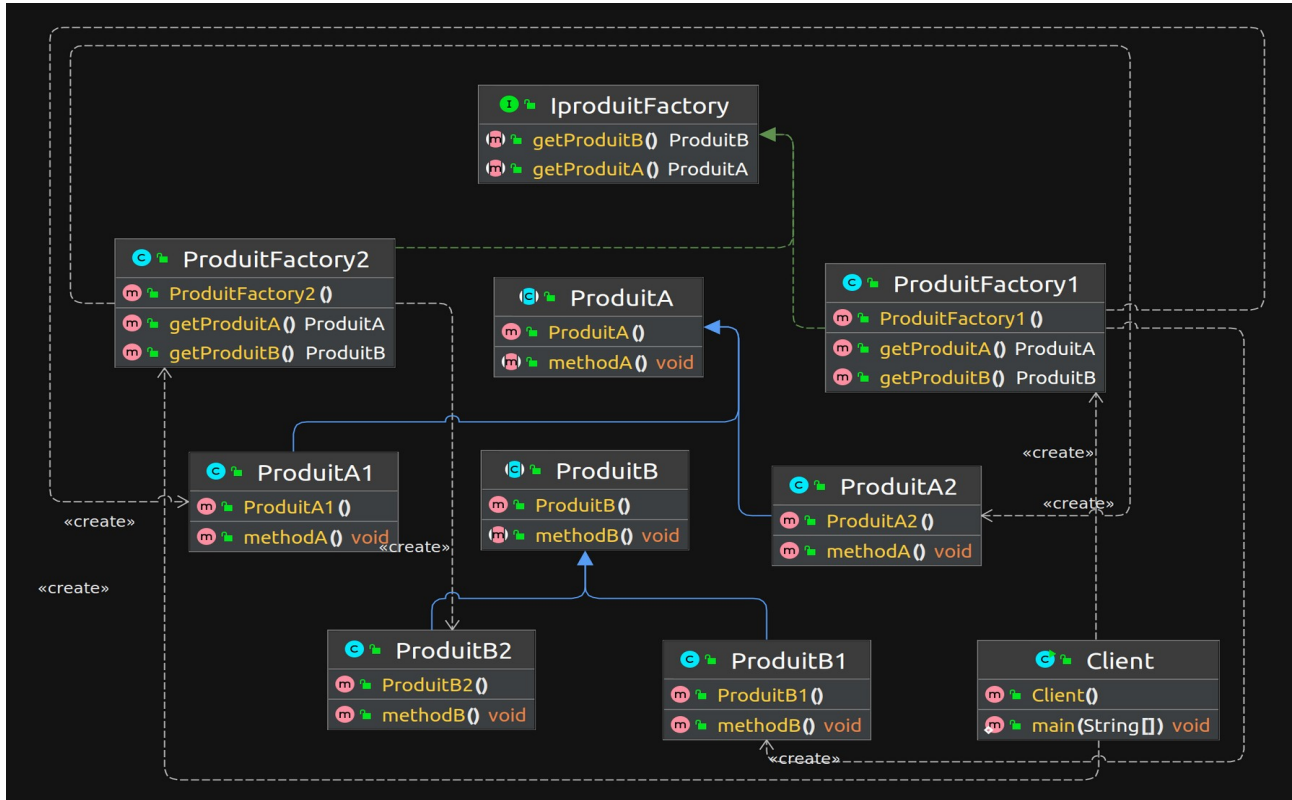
IproduitFactory
getProduitB() ProduitB
getProduitA() ProduitA

ProduitFactory2
ProduitFactory2()
getProduitA() ProduitA
getProduitB() ProduitB

ProduitA
ProduitA()
methodA() void

ProduitFactory1
ProduitFactory1()
getProduitA() ProduitA
getProduitB() ProduitB

ProduitA1
ProduitA1()
methodA() void

ProduitB
ProduitB()
methodB() void

ProduitA2
ProduitA2()
methodA() void

«create»
«create»
«create»
«create»
«create»

ProduitB2
ProduitB2()
methodB() void

ProduitB1
ProduitB1()
methodB() void

Client
Client()
main(String[]) void

«create»